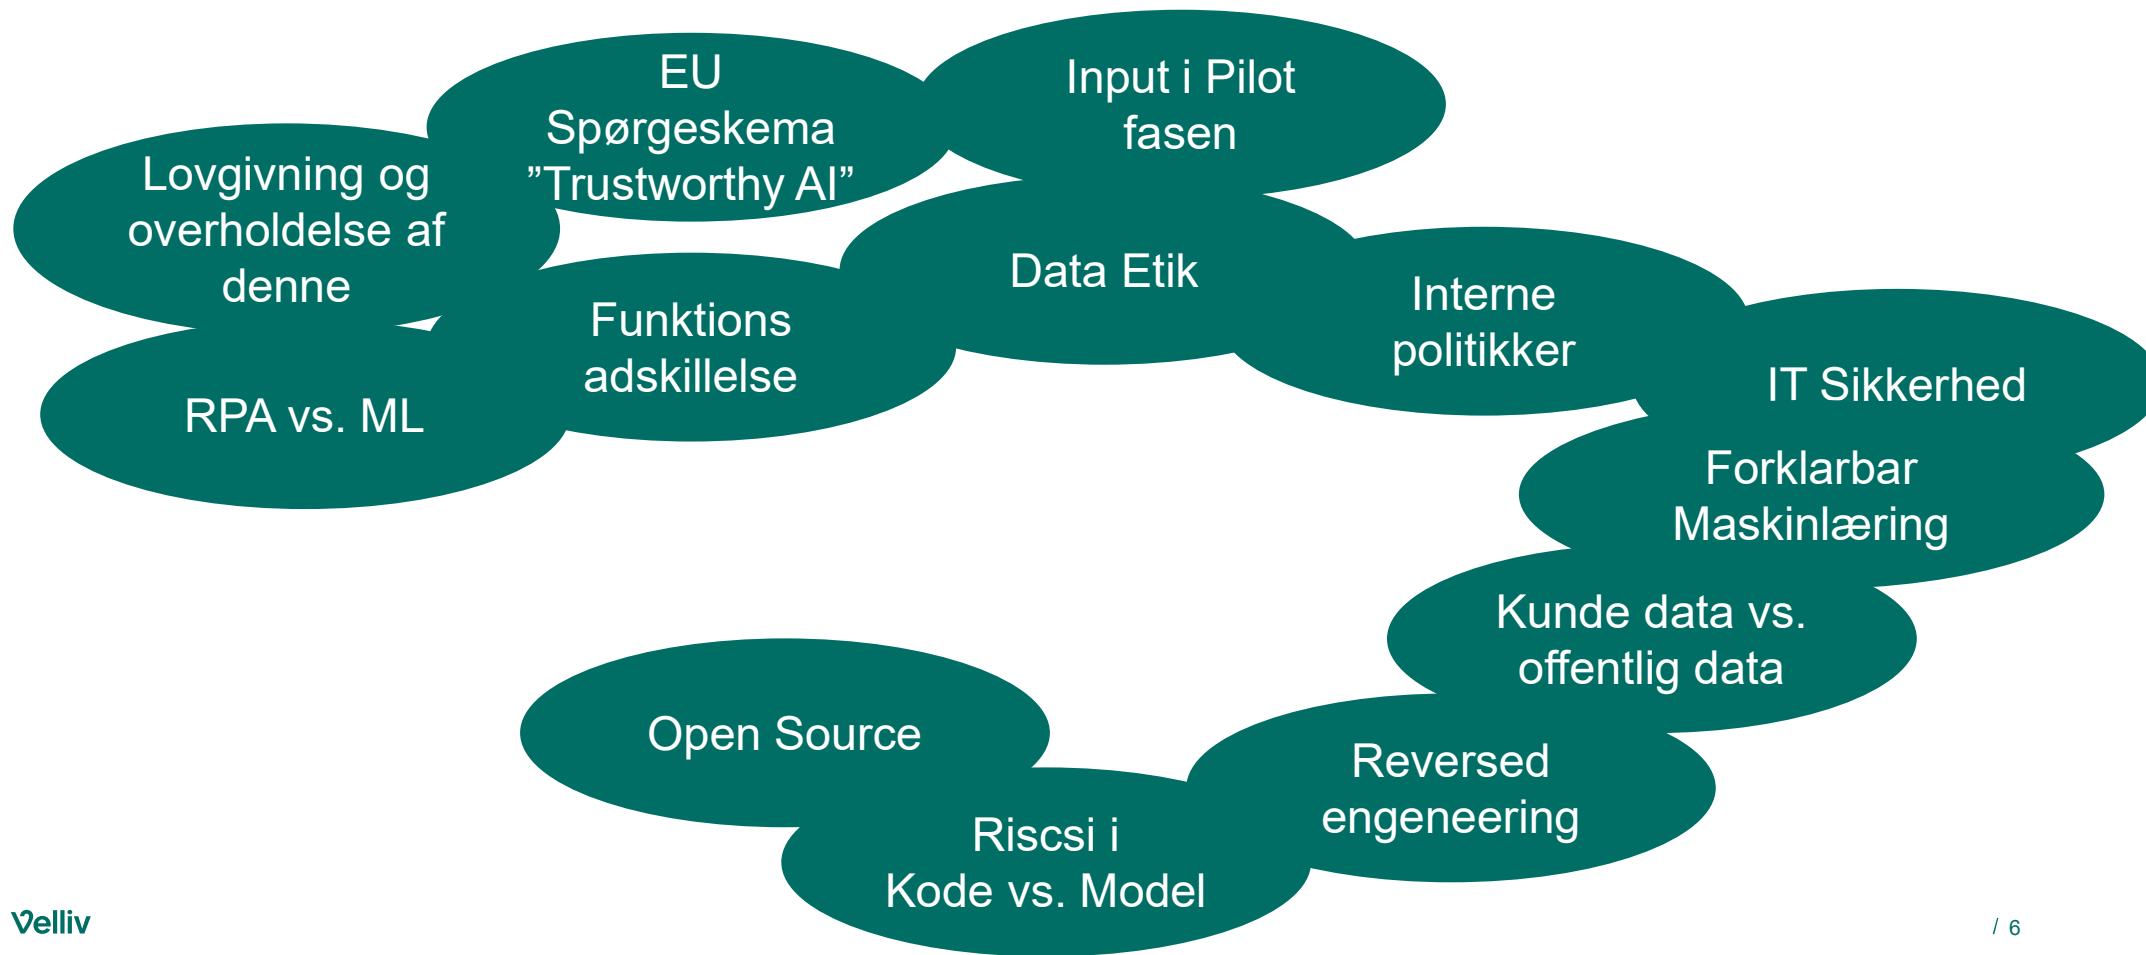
EU Spørgeskema ”Trustworthy AI”

Input i Pilot fasen

Lovgivning og overholdelse af denne

Data Etik

Funktions adskillelse

Interne politikker

RPA vs. ML

IT Sikkerhed

Forklarbar Maskinlæring

Kunde data vs. offentlig data

Open Source

Reversed engeneering

Riscsi i Kode vs. Model

Velliv

/ 6